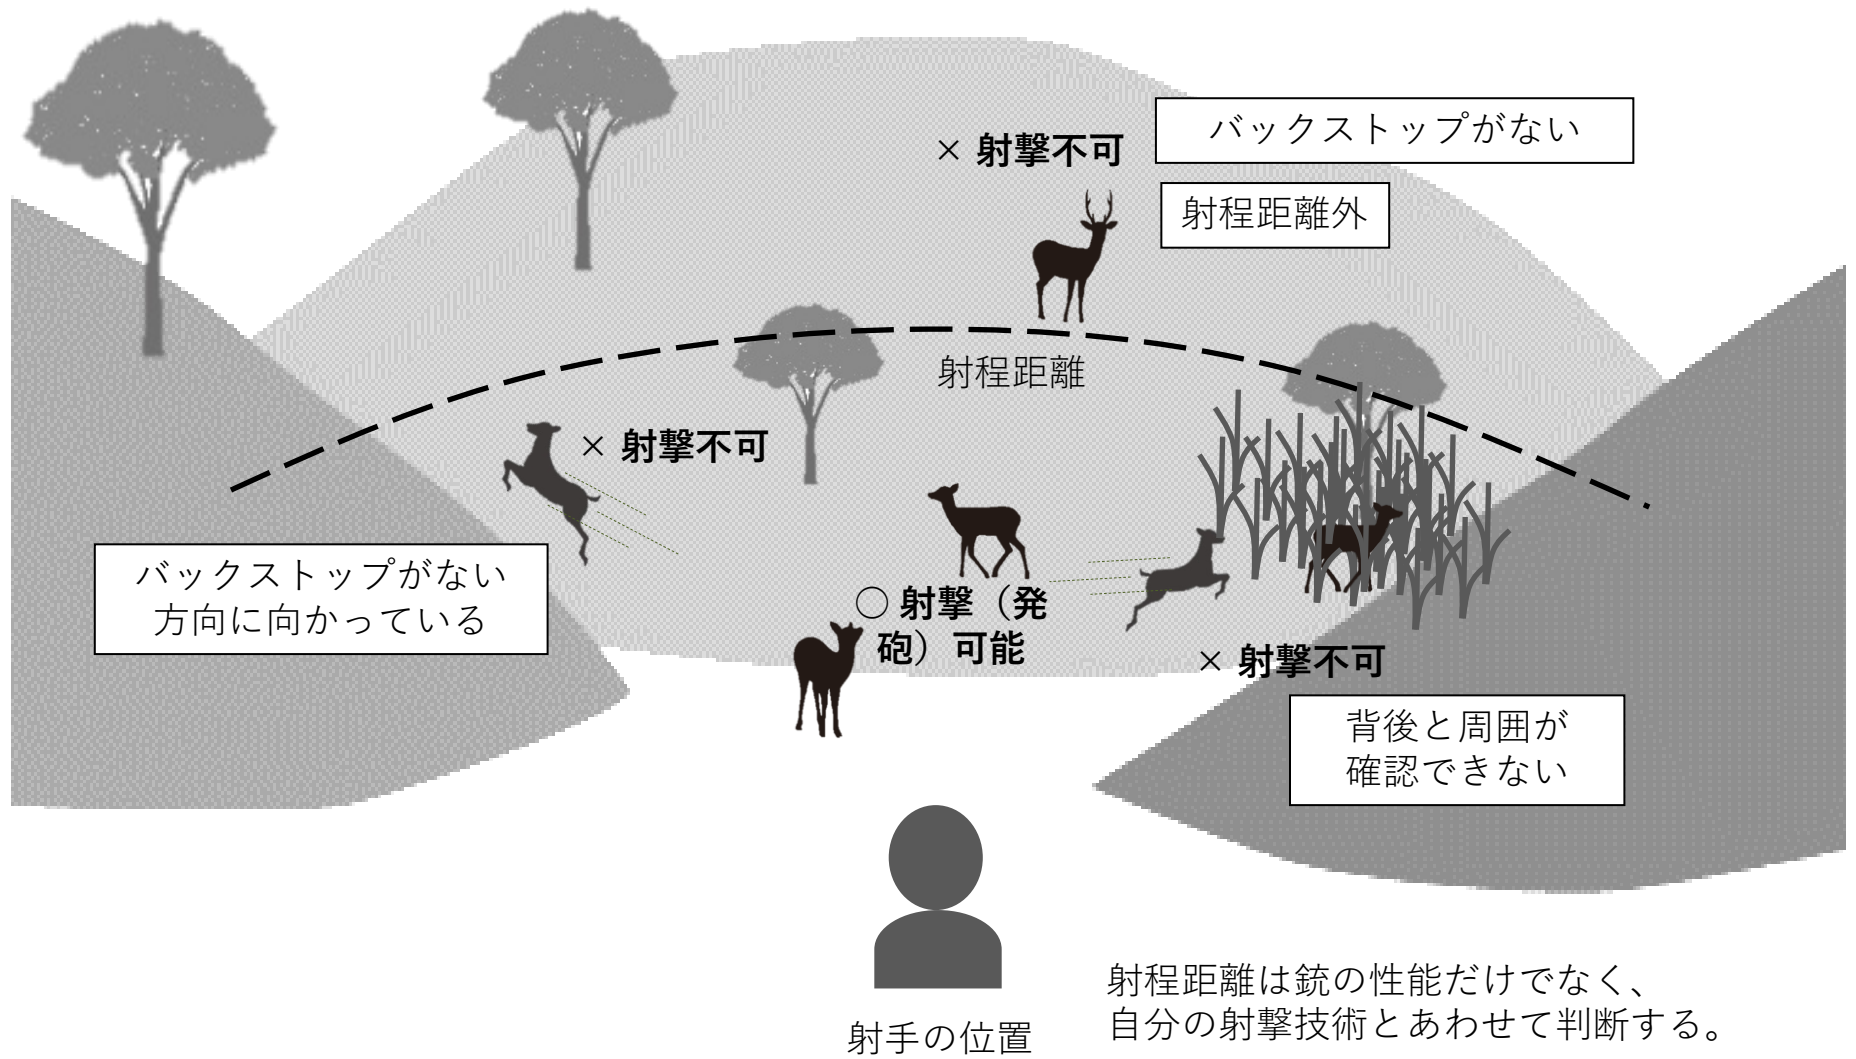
× 射撃不可

バックストップがない

射程距離外

射程距離

× 射撃不可

バックストップがない方向に向かっている

○ 射撃（発砲）可能

× 射撃不可

背後と周囲が確認できない

射手の位置

射程距離は銃の性能だけでなく、自分の射撃技術とあわせて判断する。